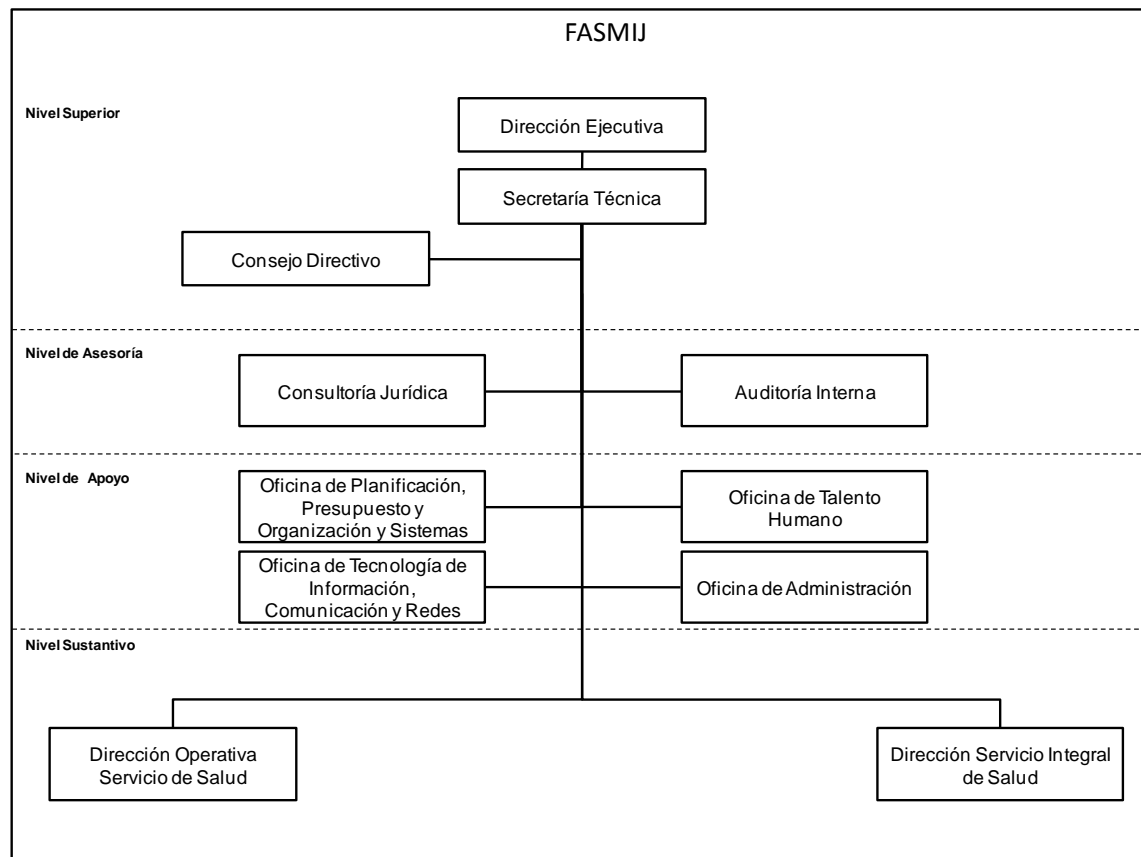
FASMIJ

Nivel Superior

Dirección Ejecutiva

Secretaría Técnica

Consejo Directivo

Nivel de Asesoría

Consultoría Jurídica

Auditoría Interna

Nivel de Apoyo

Oficina de Planificación, Presupuesto y Organización y Sistemas

Oficina de Talento Humano

Oficina de Tecnología de Información, Comunicación y Redes

Oficina de Administración

Nivel Sustantivo

Dirección Operativa Servicio de Salud

Dirección Servicio Integral de Salud